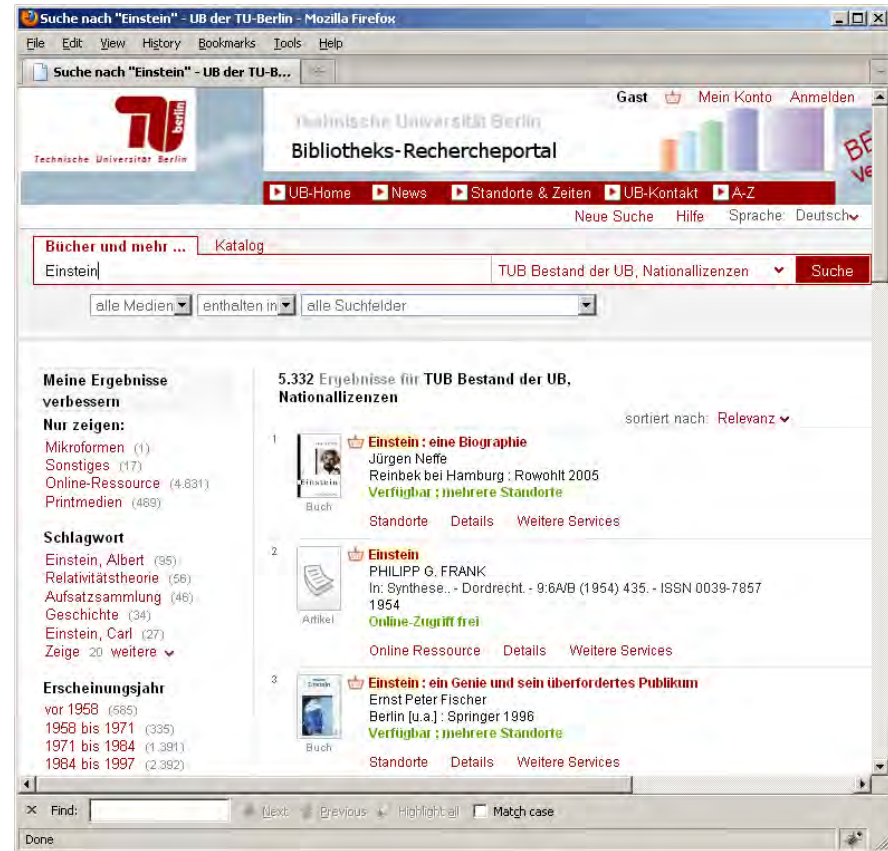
Suche nach "Einstein" - UB der TU-Berlin - Mozilla Firefox

File Edit View History Bookmarks Tools Help

Suche nach "Einstein" - UB der TU-B...

TU berlin
Technische Universität Berlin

Gast Mein Konto Anmelden

Technische Universität Berlin
Bibliotheks-Rechercheportal

UB-Home News Standorte & Zeiten UB-Kontakt A-Z

Neue Suche Hilfe Sprache: Deutsch

Bücher und mehr ... Katalog

Einstein

TUB Bestand der UB, Nationallizenzen Suche

alle Medien enthalten in alle Suchfelder

Meine Ergebnisse verbessern

Nur zeigen:
Mikroformen (1)
Sonstiges (17)
Online-Ressource (4.831)
Printmedien (489)

Schlagwort
Einstein, Albert (95)
Relativitätstheorie (56)
Aufsatzsammlung (46)
Geschichte (34)
Einstein, Carl (27)
Zeige 20 weitere

Erscheinungsjahr
vor 1958 (585)
1958 bis 1971 (335)
1971 bis 1984 (1.391)
1984 bis 1997 (2.392)

5.332 Ergebnisse für TUB Bestand der UB, Nationallizenzen

sortiert nach: Relevanz

1
Einstein : eine Biographie
Jürgen Neffe
Reinbek bei Hamburg : Rowohlt 2005
Verfügbar ; mehrere Standorte
Buch
Standorte Details Weitere Services

2
Einstein
PHILIPP G. FRANK
In: Synthese.. - Dordrecht. - 9:6A/B (1954) 435. - ISSN 0039-7857
1954
Online-Zugriff frei
Artikel
Online Ressource Details Weitere Services

3
Einstein : ein Genie und sein überfordertes Publikum
Ernst Peter Fischer
Berlin [u.a.] : Springer 1996
Verfügbar ; mehrere Standorte
Buch
Standorte Details Weitere Services

Find: Next Previous Highlight all Match case

Done